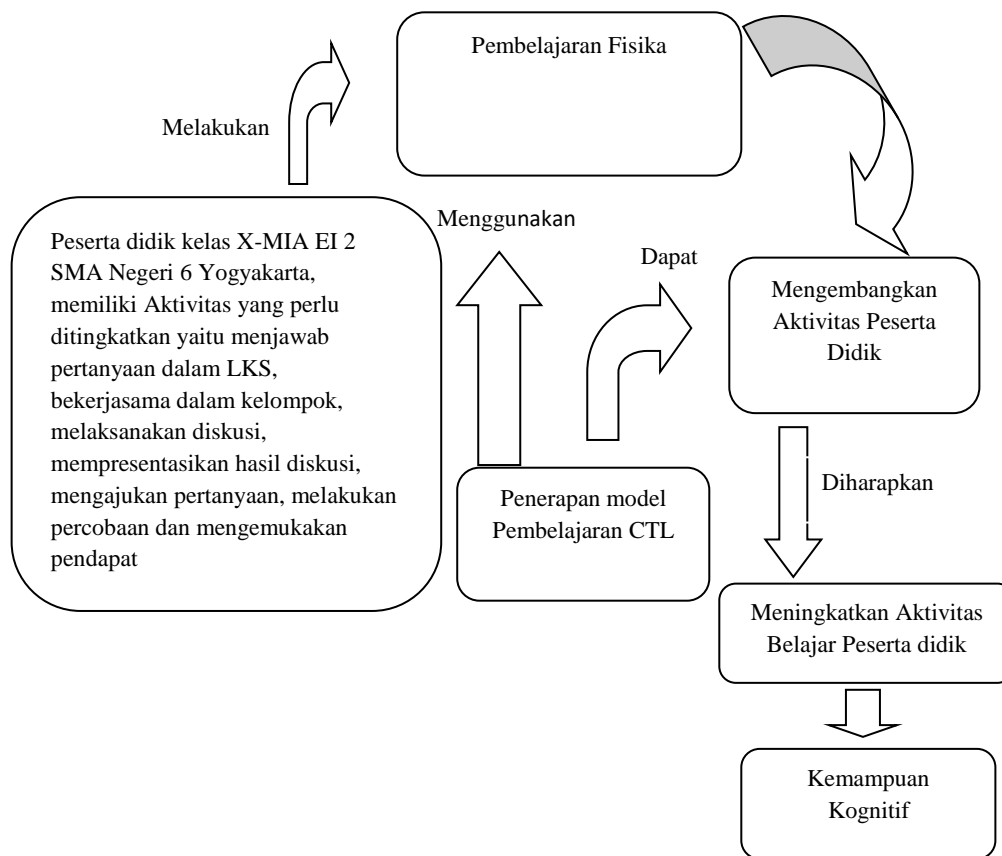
Pembelajaran Fisika

Melakukan

Peserta didik kelas X-MIA EI 2 SMA Negeri 6 Yogyakarta, memiliki Aktivitas yang perlu ditingkatkan yaitu menjawab pertanyaan dalam LKS, bekerjasama dalam kelompok, melaksanakan diskusi, mempresentasikan hasil diskusi, mengajukan pertanyaan, melakukan percobaan dan mengemukakan pendapat

Menggunakan

Dapat

Mengembangkan Aktivitas Peserta Didik

Penerapan model Pembelajaran CTL

Diharapkan

Meningkatkan Aktivitas Belajar Peserta didik

Kemampuan Kognitif